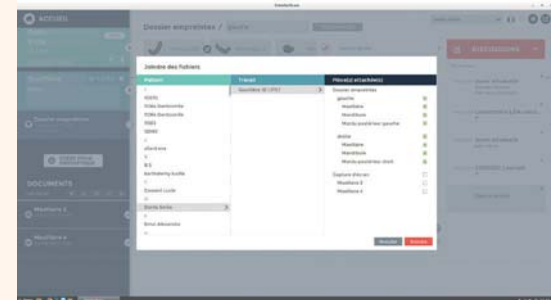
ACCUEIL

Dossier empreintes /

Joindre des fichiers

| Patient | Travail | Pièce(s) attachée(s) |
|---|---|---|
| 10070 | | Dossier empreintes |
| 10884 Dentocentre | | gauche |
| 10884 Dentocentre | | Maxillaire |
| 10085 | | Mandibule |
| 10880 | | Morsu postérieur gauche |
| abenkaro | | droite |
| B.S. | | Maxillaire |
| berthelemy mattie | | Mandibule |
| Dossent Lucie | | Morsu postérieur droit |
| Dorsis Anna | | Capture d'écran |
| Brice décountes | | Maxillaire 1 |
| | | Maxillaire 2 |

Annuler
Valider

DOCUMENTS
Maxillaire 2
Mandibule